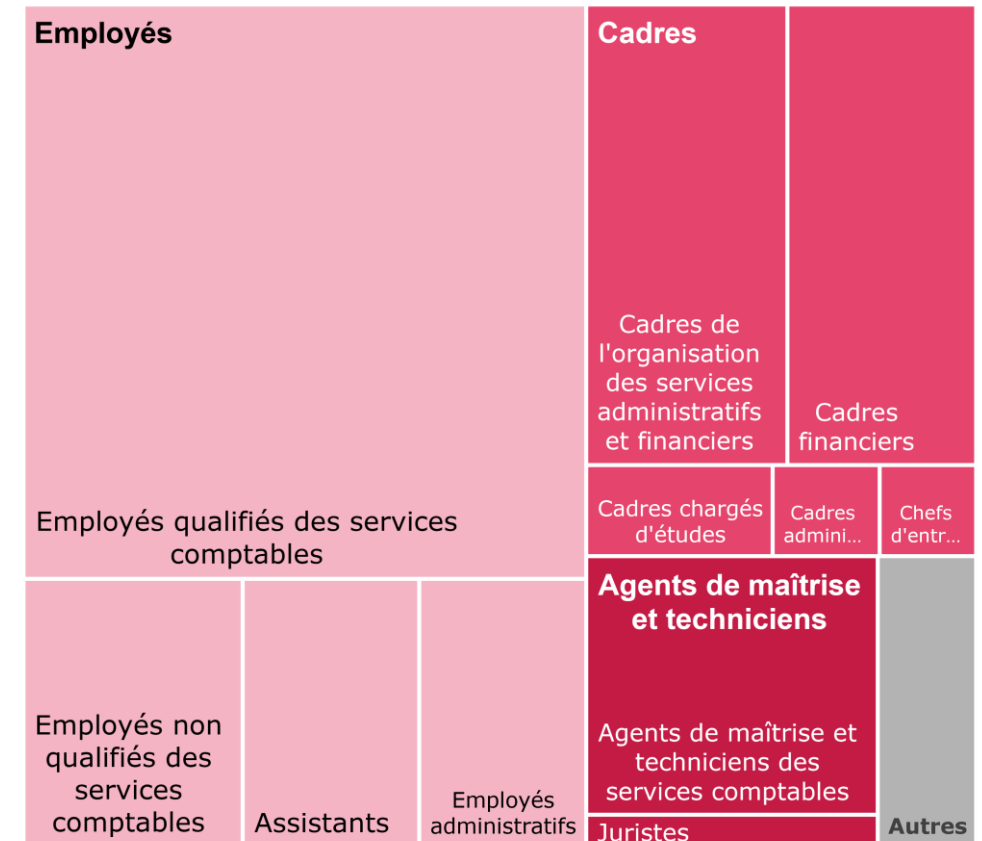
Employés

Employés qualifiés des services comptables

Employés non qualifiés des services comptables

Assistants

Employés administratifs

Cadres

Cadres de l'organisation des services administratifs et financiers

Cadres financiers

Cadres chargés d'études

Cadres admini...

Chefs d'entr...

Agents de maîtrise et techniciens

Agents de maîtrise et techniciens des services comptables

Juristes

Autres